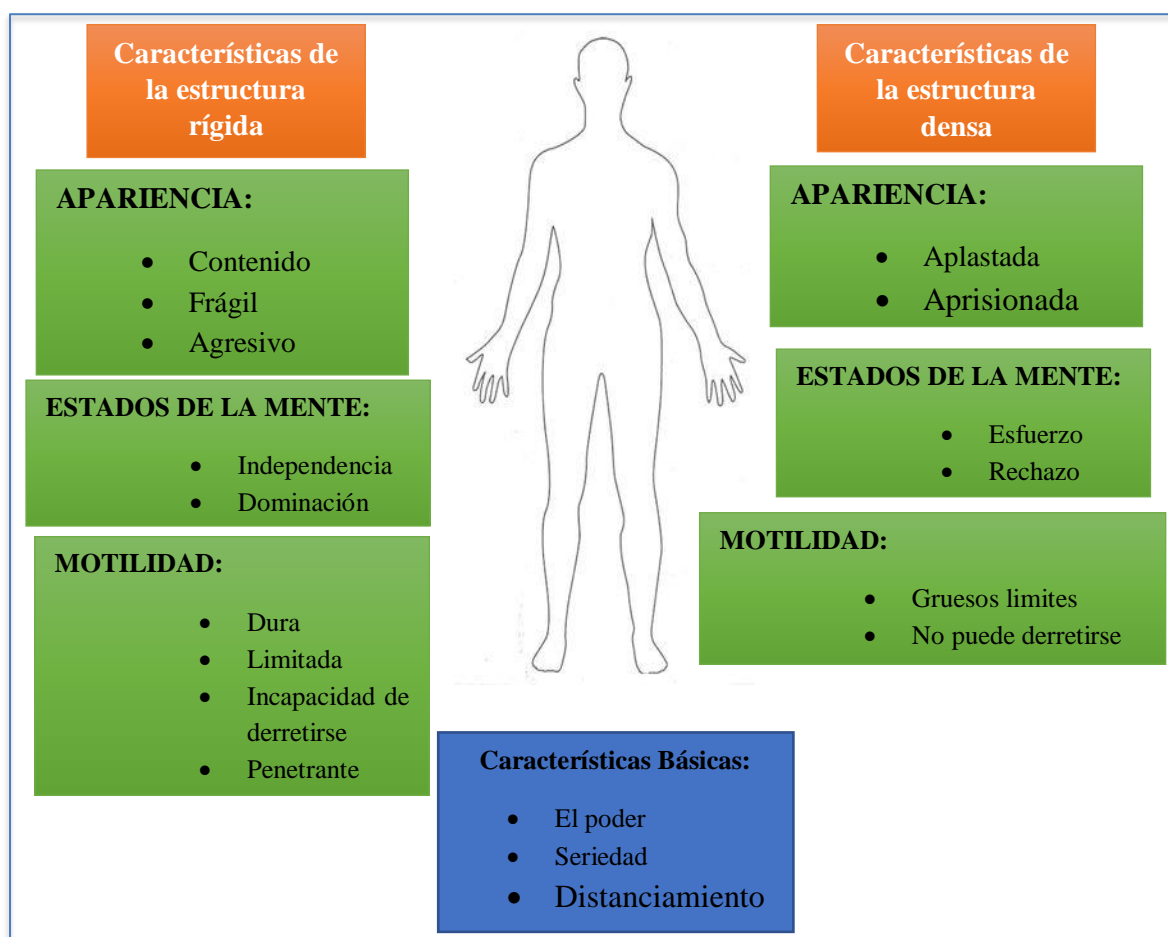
Características de la estructura rígida

APARIENCIA:

- Contenido
- Frágil
- Agresivo

ESTADOS DE LA MENTE:

- Independencia
- Dominación

MOTILIDAD:

- Dura
- Limitada
- Incapacidad de derretirse
- Penetrante

Características de la estructura densa

APARIENCIA:

- Aplastada
- Aprisionada

ESTADOS DE LA MENTE:

- Esfuerzo
- Rechazo

MOTILIDAD:

- Gruesos limites
- No puede derretirse

Características Básicas:

- El poder
- Seriedad
- Distanciamiento